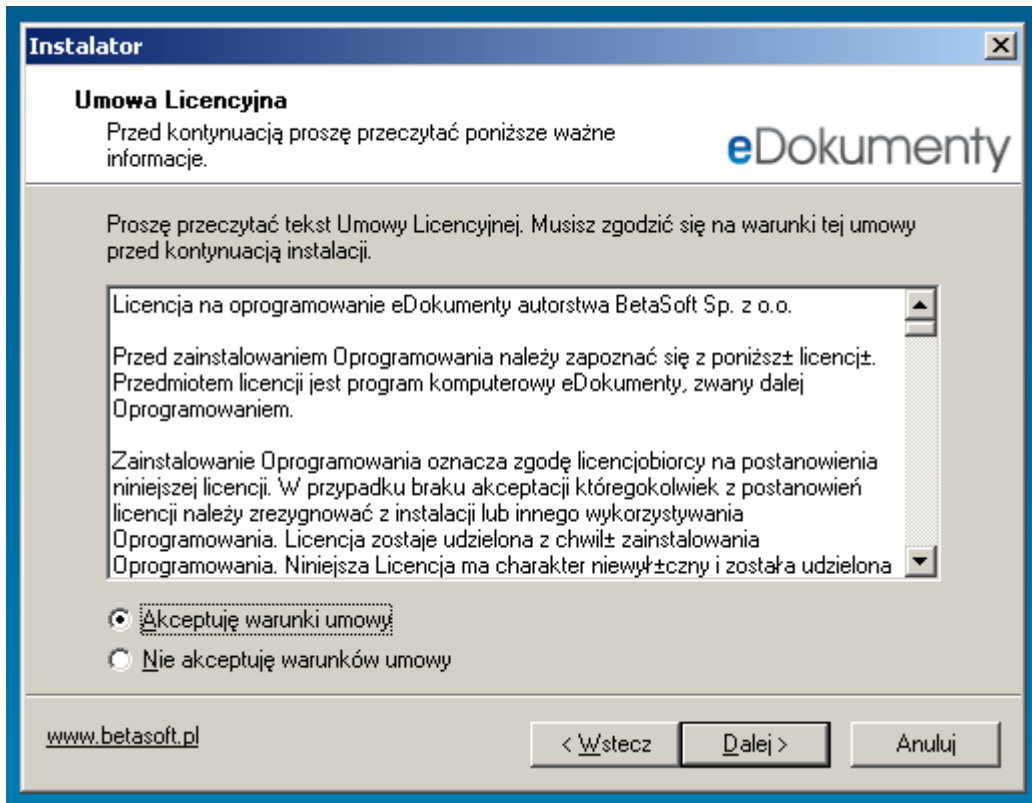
Instalator

Umowa Licencyjna
Przed kontynuacją proszę przeczytać poniższe ważne informacje.

eDokumenty

Proszę przeczytać tekst Umowy Licencyjnej. Musisz zgodzić się na warunki tej umowy przed kontynuacją instalacji.

Licencja na oprogramowanie eDokumenty autorstwa BetaSoft Sp. z o.o.

Przed zainstalowaniem Oprogramowania należy zapoznać się z poniższ± licencj±. Przedmiotem licencji jest program komputerowy eDokumenty, zwany dalej Oprogramowaniem.

Zainstalowanie Oprogramowania oznacza zgodę licencjobiorcy na postanowienia niniejszej licencji. W przypadku braku akceptacji któregokolwiek z postanowień licencji należy zrezygnować z instalacji lub innego wykorzystywania Oprogramowania. Licencja zostaje udzielona z chwil± zainstalowania Oprogramowania. Niniejsza Licencja ma charakter niewył±czny i została udzielona

Akceptuję warunki umowy
Nie akceptuję warunków umowy

www.betasoft.pl

< Wstecz
Dalej >
Anuluj